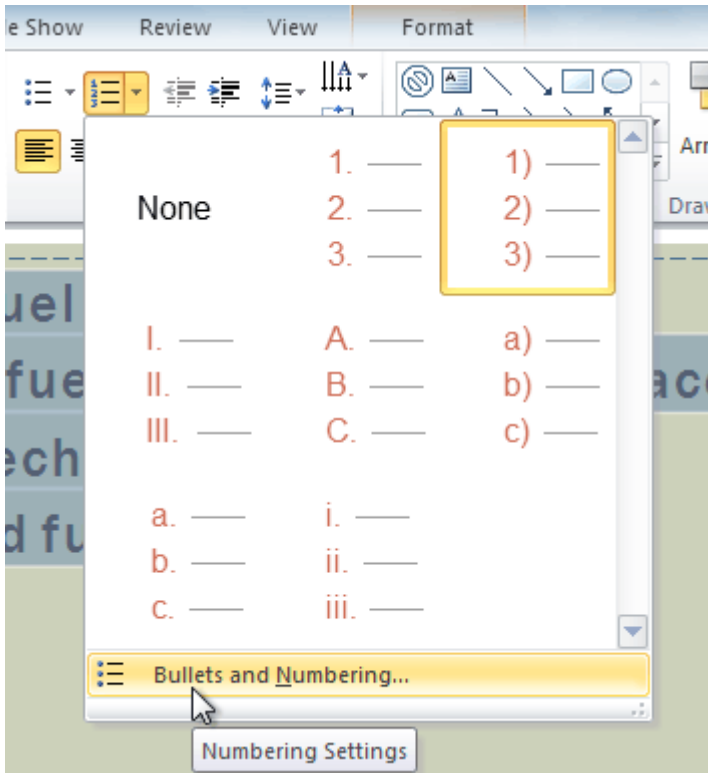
e Show Review View Format

Arr

Draw

None

1. ——
2. ——
3. ——

1) ——
2) ——
3) ——

I. ——
II. ——
III. ——

A. ——
B. ——
C. ——

a) ——
b) ——
c) ——

a. ——
b. ——
c. ——

i. ——
ii. ——
iii. ——

uel
fue ac
ech
d fu

Bullets and Numbering...

Numbering Settings